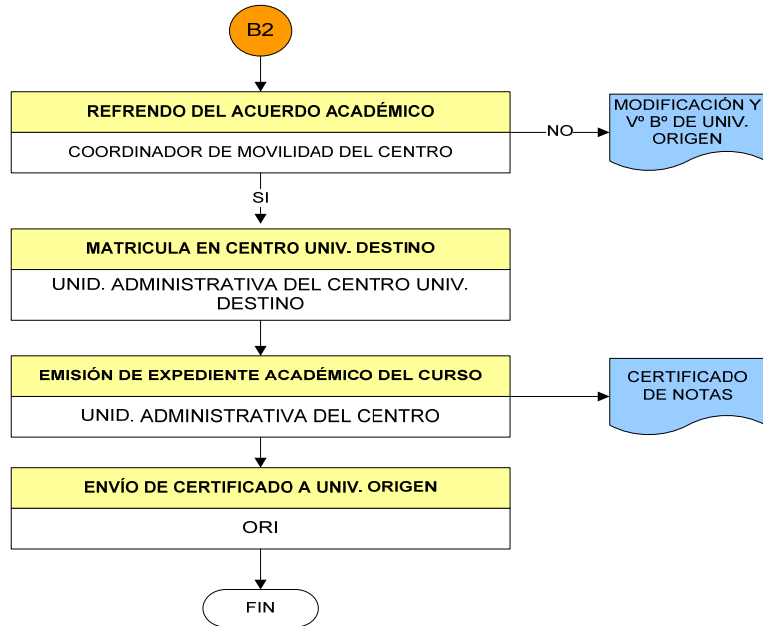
B2

REFRENDO DEL ACUERDO ACADÉMICO

COORDINADOR DE MOVILIDAD DEL CENTRO

NO

MODIFICACIÓN Y Vº Bº DE UNIV. ORIGEN

SI

MATRICULA EN CENTRO UNIV. DESTINO

UNID. ADMINISTRATIVA DEL CENTRO UNIV. DESTINO

EMISIÓN DE EXPEDIENTE ACADÉMICO DEL CURSO

UNID. ADMINISTRATIVA DEL CENTRO

CERTIFICADO DE NOTAS

ENVÍO DE CERTIFICADO A UNIV. ORIGEN

ORI

FIN